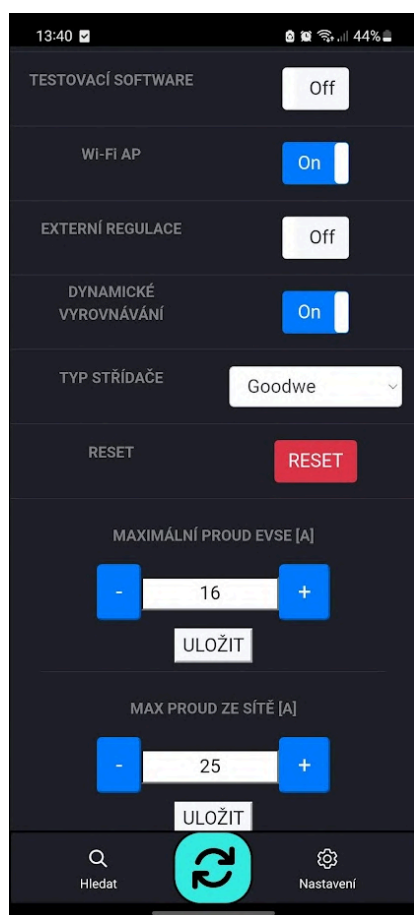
13:40 44%

TESTOVACÍ SOFTWARE Off

Wi-Fi AP On

EXTERNÍ REGULACE Off

DYNAMICKÉ VYROVNÁVÁNÍ On

TYP STŘÍDAČE Goodwe

RESET RESET

MAXIMÁLNÍ PROUD EVSE [A]

- 16 +

ULOŽIT

MAX PROUD ZE SÍTĚ [A]

- 25 +

ULOŽIT

Hledat

Nastavení